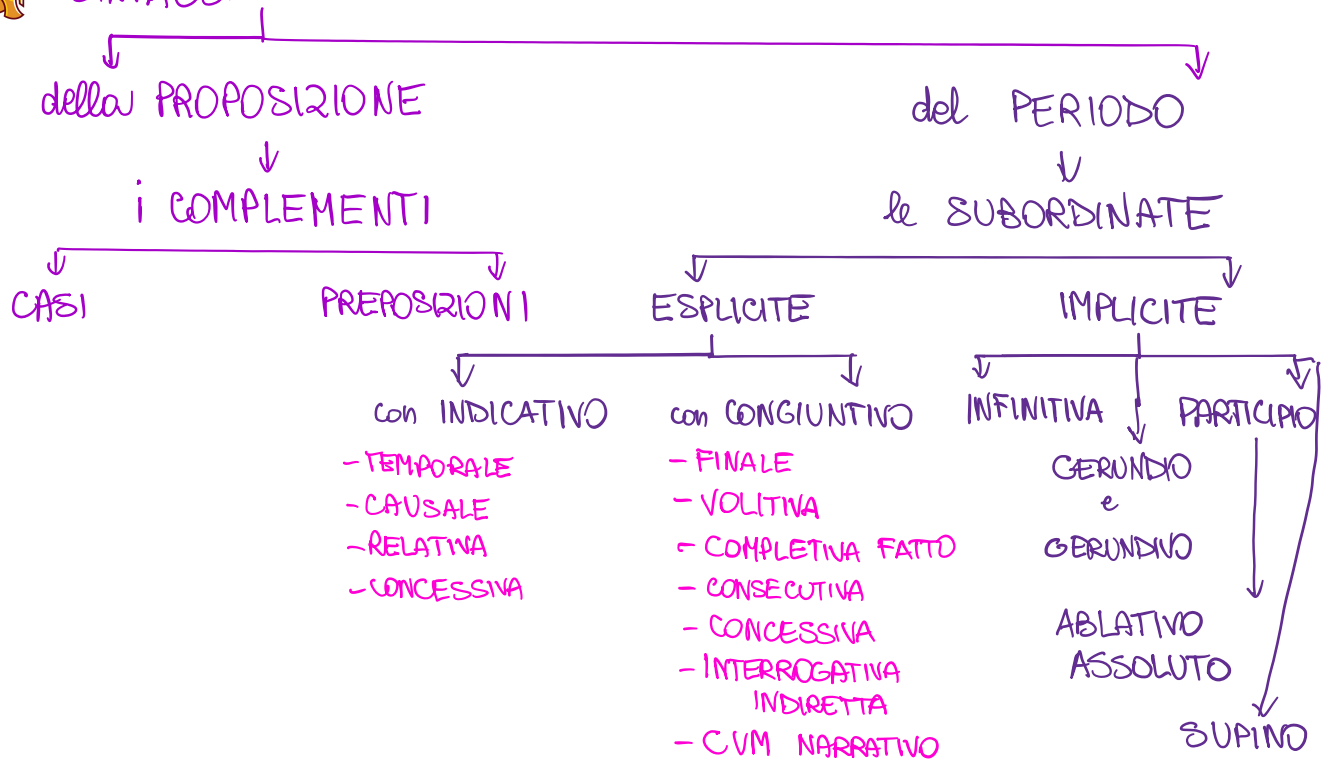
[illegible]

della PROPOSIZIONE

i COMPLEMENTI

CASI

PREPOSIZIONI

del PERIODO

le SUBORDINATE

ESPLICITE

con INDICATIVO
- TEMPORALE
- CAUSALE
- RELATIVA
- CONCESSIVA

con CONGIUNTIVO
- FINALE
- VOLITIVA
- COMPLETIVA FATTO
- CONSECUTIVA
- CONCESSIVA
- INTERROGATIVA INDIRETTA
- CVM NARRATIVO

IMPLICITE

INFINITIVA

GERUNDIO e GERUNDIVO

PARTICIPIO

ABLATIVO ASSOLUTO

SUPINO